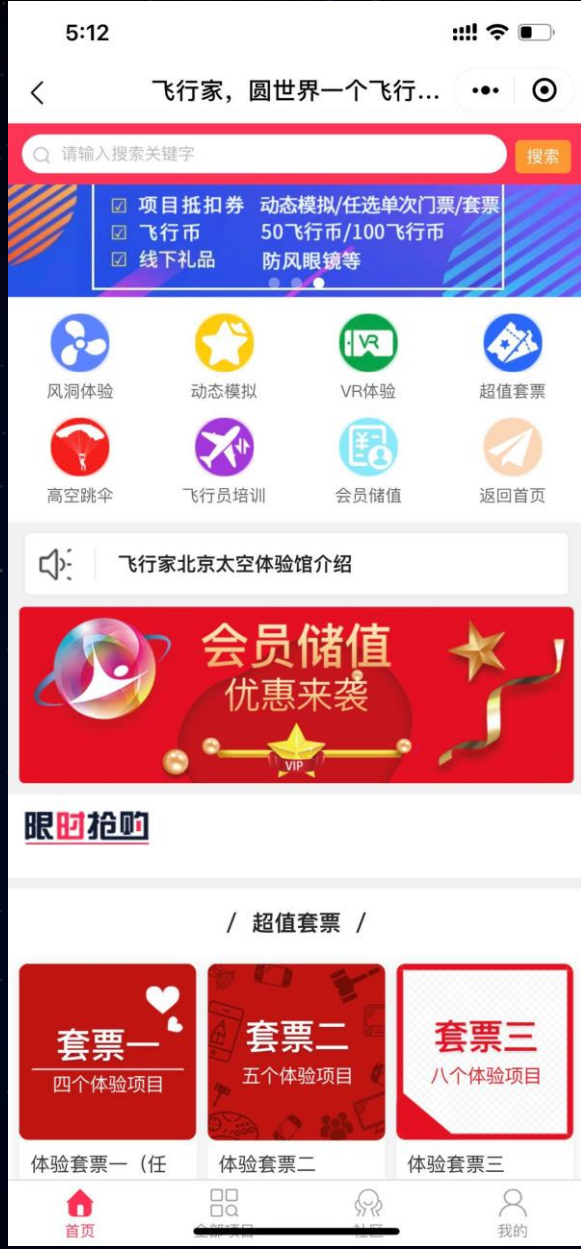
5:12

飞行家，圆世界一个飞行...

请输入搜索关键字
搜索

☑ 项目抵扣券 动态模拟/任选单次门票/套票
☑ 飞行币 50飞行币/100飞行币
☑ 线下礼品 防风眼镜等

风洞体验
动态模拟
VR体验
超值套票
高空跳伞
飞行员培训
会员储值
返回首页

飞行家北京太空体验馆介绍

会员储值
优惠来袭
VIP

限时抢购

/ 超值套票 /

套票一
四个体验项目
体验套票一（任

套票二
五个体验项目
体验套票二

套票三
八个体验项目
体验套票三

首页
全部项目
社区
我的